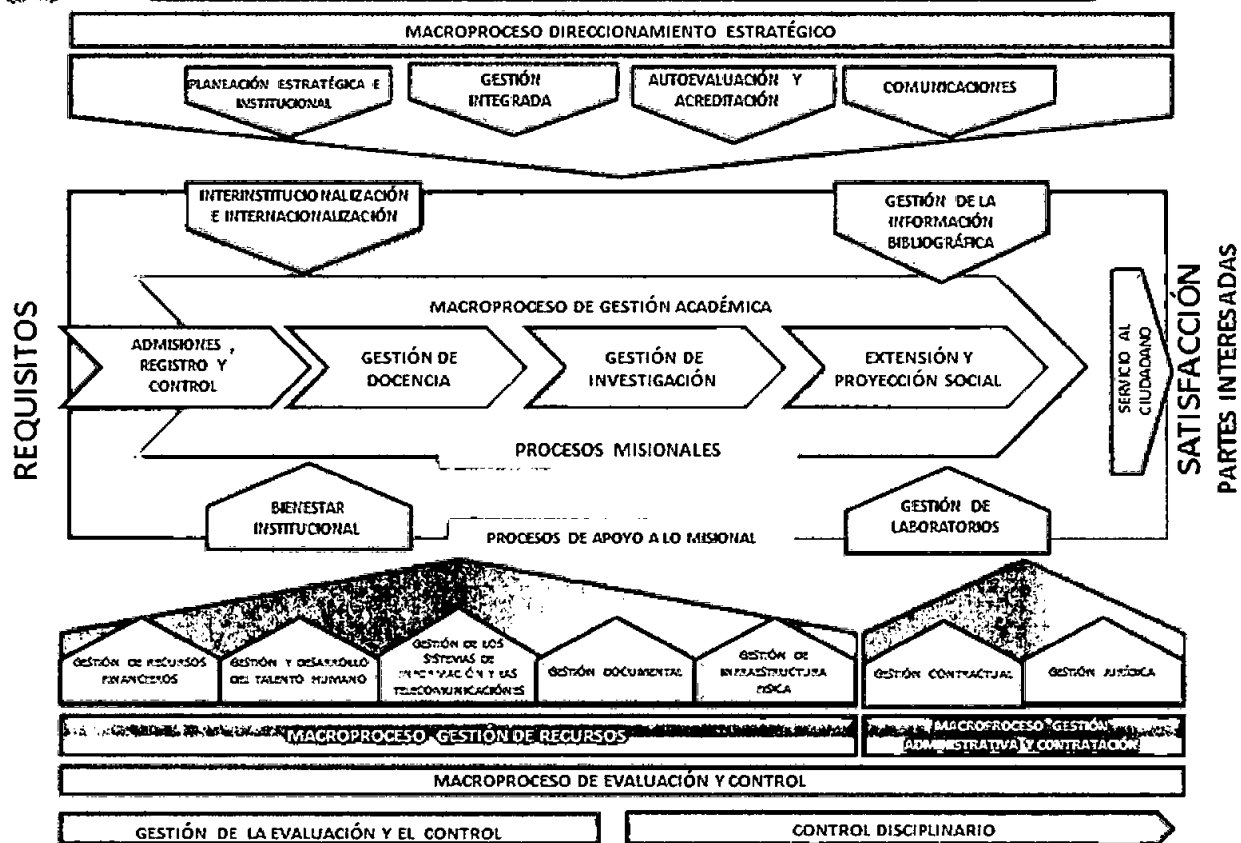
MACROPROCESO DIRECCIONAMIENTO ESTRATÉGICO

PLANEACIÓN ESTRATÉGICA E INSTITUCIONAL

GESTIÓN INTEGRADA

AUTOEVALUACIÓN Y ACREDITACIÓN

COMUNICACIONES

REQUISITOS

INTERINSTITUCIONALIZACIÓN E INTERNACIONALIZACIÓN

GESTIÓN DE LA INFORMACIÓN BIBLIOGRÁFICA

MACROPROCESO DE GESTIÓN ACADÉMICA

ADMISIONES, REGISTRO Y CONTROL

GESTIÓN DE DOCENCIA

GESTIÓN DE INVESTIGACIÓN

EXTENSIÓN Y PROYECCIÓN SOCIAL

SERVICIO AL CIUDADANO

PROCESOS MISIONALES

SATISFACCIÓN

PARTES INTERESADAS

BIENESTAR INSTITUCIONAL

GESTIÓN DE LABORATORIOS

PROCESOS DE APOYO A LO MISIONAL

GESTIÓN DE RECURSOS FINANCIEROS

GESTIÓN Y DESARROLLO DEL TALENTO HUMANO

GESTIÓN DE LOS SISTEMAS DE INFORMACIÓN Y LAS TELECOMUNICACIONES

GESTIÓN DOCUMENTAL

GESTIÓN DE INFRAESTRUCTURA FÍSICA

GESTIÓN CONTRACTUAL

GESTIÓN JURÍDICA

MACROPROCESO GESTIÓN DE RECURSOS

MACROPROCESO GESTIÓN ADMINISTRATIVA Y CONTRATACIÓN

MACROPROCESO DE EVALUACIÓN Y CONTROL

GESTIÓN DE LA EVALUACIÓN Y EL CONTROL

CONTROL DISCIPLINARIO